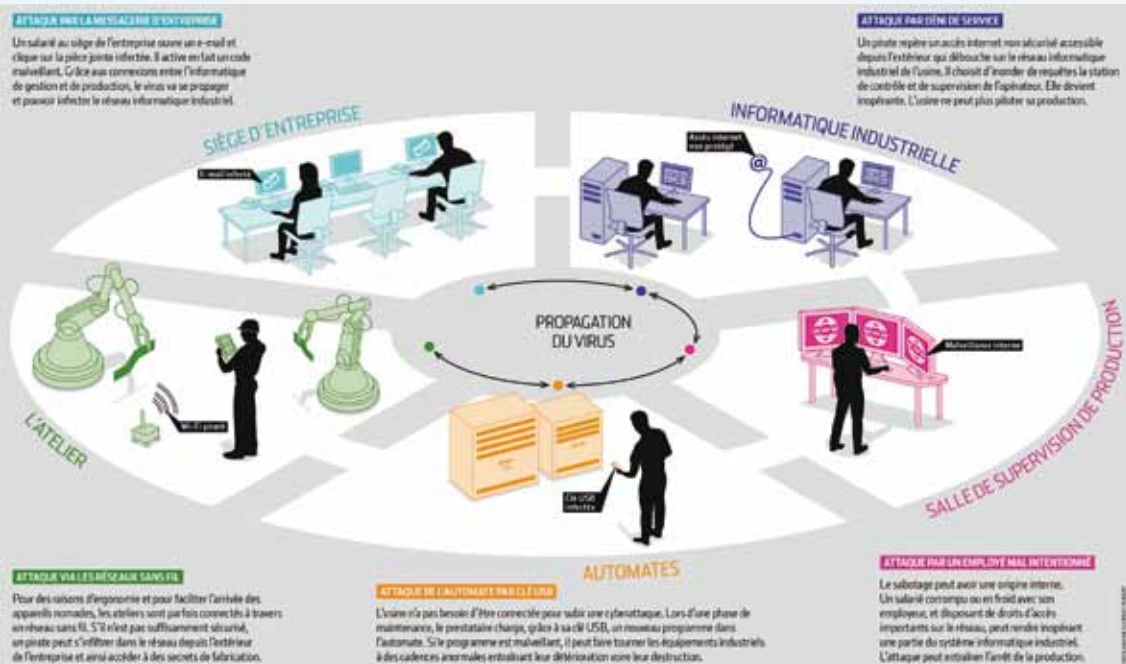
ATTAQUE PAR LA MESSAGERIE D'ENTREPRISE

Un salarié au siège de l'entreprise ouvre un e-mail et clique sur la pièce jointe infectée. Il active en fait un code malveillant. Grâce aux connexions entre l'informatique de gestion et de production, le virus va se propager et pouvoir infecter le réseau informatique industriel.

ATTAQUE PAR DÉNI DE SERVICE

Un pirate repère un accès internet non sécurisé accessible depuis l'extérieur qui débouche sur le réseau informatique industriel de l'usine. Il choisit d'inonder de requêtes la station de contrôle et de supervision de l'opérateur. Elle devient inopérante. L'usine ne peut plus piloter sa production.

SIÈGE D'ENTREPRISE

E-mail infecté

INFORMATIQUE INDUSTRIELLE

Accès internet non protégé

PROPAGATION DU VIRUS

L'ATELIER

Wi-Fi pirate

Malveillance interne

SALLE DE SUPERVISION DE PRODUCTION

Clé USB infectée

AUTOMATES

ATTAQUE VIA LES RÉSEAUX SANS FIL

Pour des raisons d'ergonomie et pour faciliter l'arrivée des appareils nomades, les ateliers sont parfois connectés à travers un réseau sans fil. S'il n'est pas suffisamment sécurisé, un pirate peut s'infiltrer dans le réseau depuis l'extérieur de l'entreprise et ainsi accéder à des secrets de fabrication.

ATTAQUE DE L'AUTOMATE PAR CLÉ USB

L'usine n'a pas besoin d'être connectée pour subir une cyberattaque. Lors d'une phase de maintenance, le prestataire charge, grâce à sa clé USB, un nouveau programme dans l'automate. Si le programme est malveillant, il peut faire tourner les équipements industriels à des cadences anormales entraînant leur détérioration voire leur destruction.

ATTAQUE PAR UN EMPLOYÉ MAL INTENTIONNÉ

Le sabotage peut avoir une origine interne. Un salarié corrompu ou en froid avec son employeur, et disposant de droits d'accès importants sur le réseau, peut rendre inopérant une partie du système informatique industriel. L'attaque peut entraîner l'arrêt de la production.